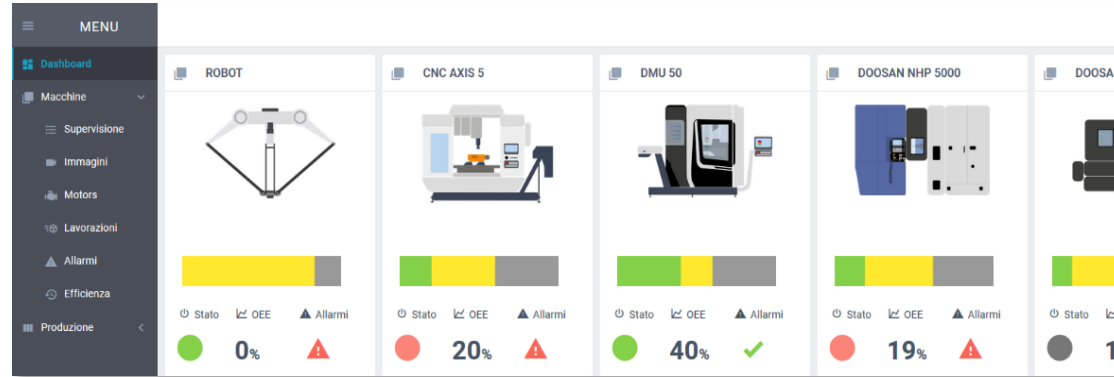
MENU

Dashboard
Macchine
Supervisione
Immagini
Motors
Lavorazioni
Allarmi
Efficienza
Produzione

ROBOT
Stato OEE Allarmi
0%

CNC AXIS 5
Stato OEE Allarmi
20%

DMU 50
Stato OEE Allarmi
40%

DOOSAN NHP 5000
Stato OEE Allarmi
19%

DOOSA
Stato
1